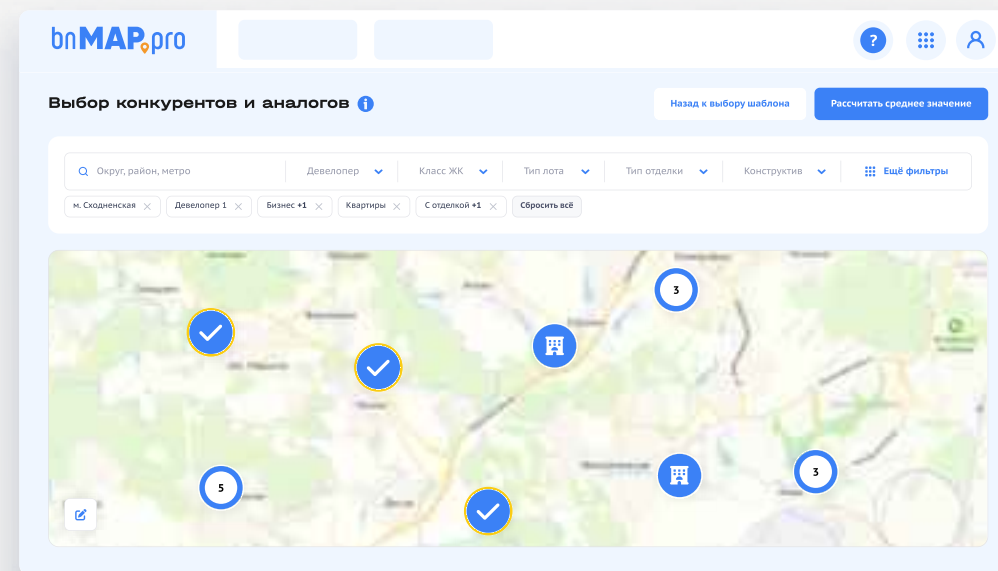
bnMAP.pro

?

Выбор конкурентов и аналогов

Назад к выбору шаблона

Рассчитать среднее значение

Округ, район, метро

Девелопер

Класс ЖК

Тип лота

Тип отделки

Конструктив

Ещё фильтры

м. Сходненская

Девелопер 1

Бизнес +1

Квартиры

С отделкой +1

Сбросить всё

3

5

3